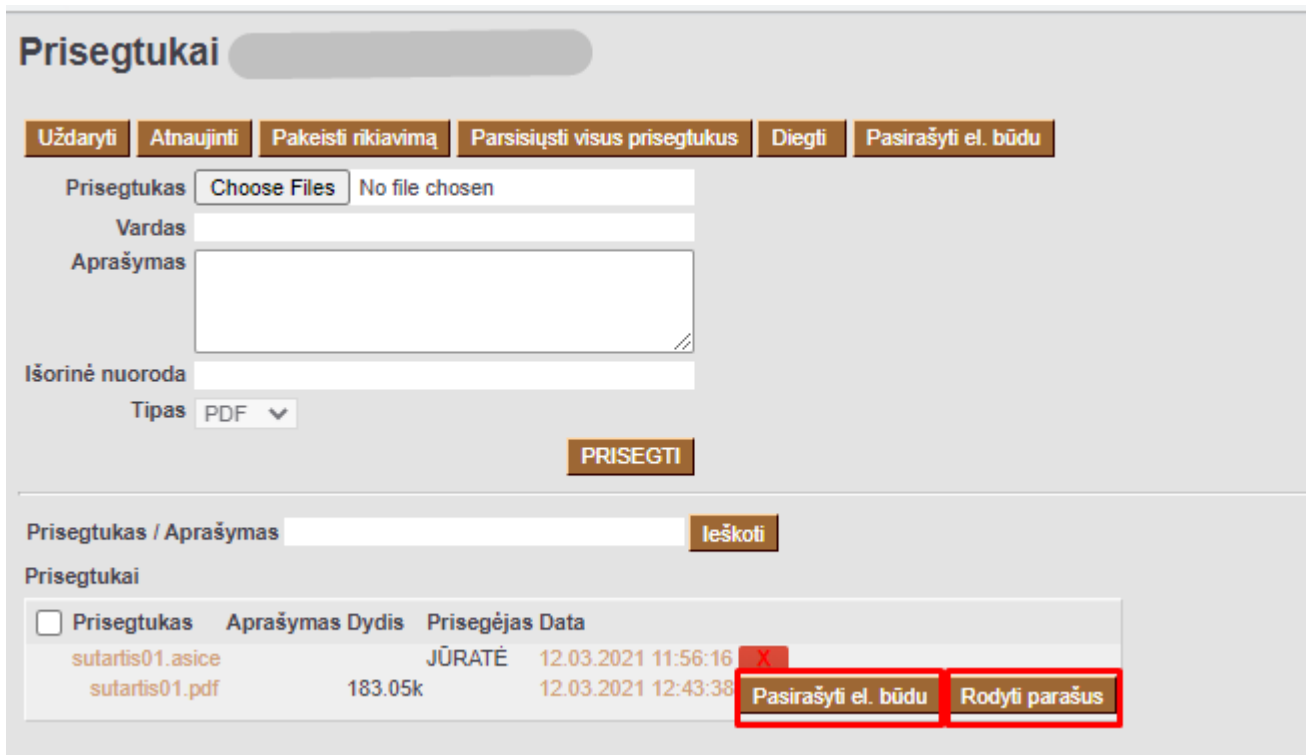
Prisegtukai

Uždaryti Atnaujinti Pakeisti rikiavimą Parsisiųsti visus prisegtukus Diegti Pasirašyti el. būdu

Prisegtukas Choose Files No file chosen
Vardas
Aprašymas
Išorinė nuoroda
Tipas PDF

PRISEGTI

Prisegtukas / Aprašymas Ieškoti

Prisegtukai

| Prisegtukas | Aprašymas | Dydis | Prisegėjas | Data | |
|---|---|---|---|---|---|
| sutartis01.asice | | | JŪRATĖ | 12.03.2021 11:56:16 | X |
| sutartis01.pdf | | 183.05k | | 12.03.2021 12:43:38 | Pasirašyti el. būdu Rodyti parašus |